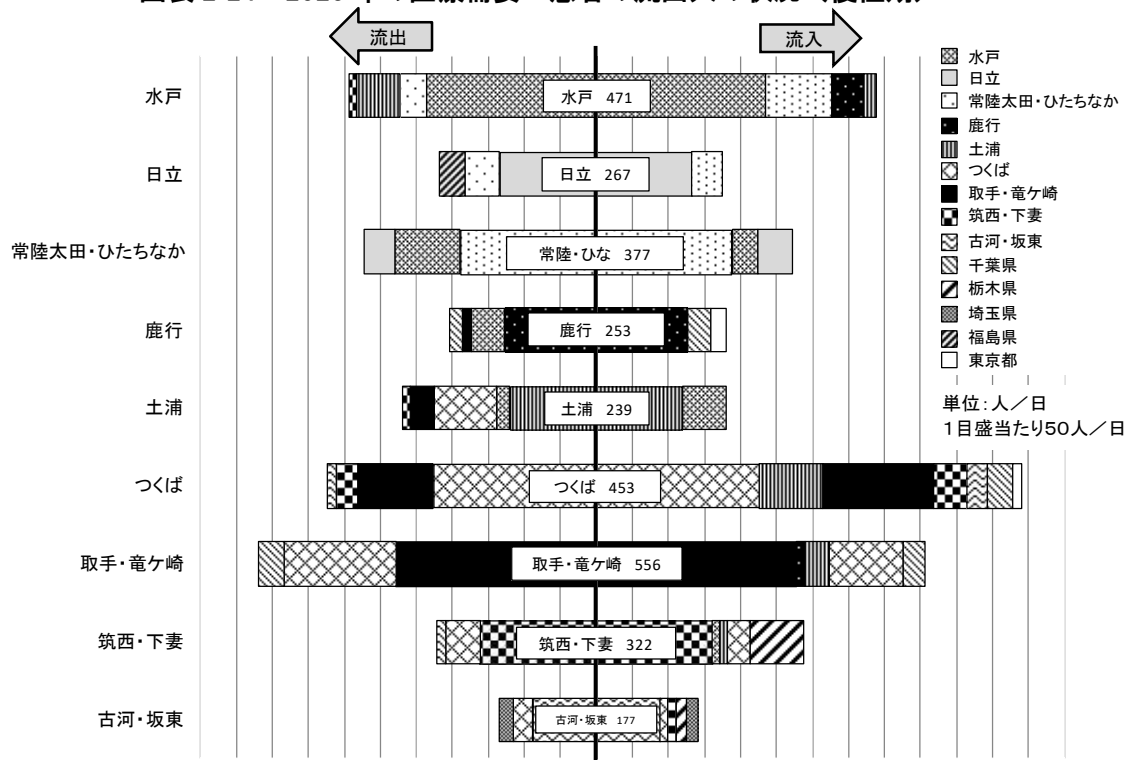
流出

流入

水戸

日立

常陸太田・ひたちなか

鹿行

土浦

つくば

取手・竜ケ崎

筑西・下妻

古河・坂東

水戸 471

日立 267

常陸・ひな 377

鹿行 253

土浦 239

つくば 453

取手・竜ケ崎 556

筑西・下妻 322

古河・坂東 177

水戸
日立
常陸太田・ひたちなか
鹿行
土浦
つくば
取手・竜ケ崎
筑西・下妻
古河・坂東
千葉県
栃木県
埼玉県
福島県
東京都

単位：人／日
1目盛当たり50人／日